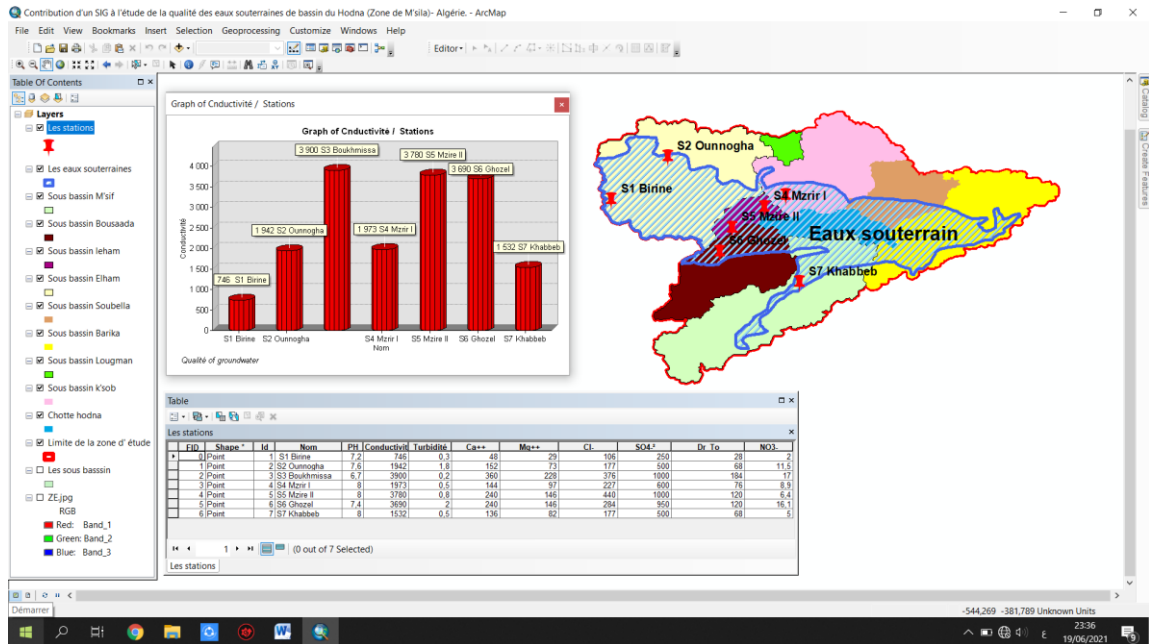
Contribution d'un SIG à l'étude de la qualité des eaux souterraines de bassin du Hodna (Zone de M'sila)- Algérie. - ArcMap

File Edit View Bookmarks Insert Selection Geoprocessing Customize Windows Help

Editor▾

Table Of Contents

Layers
Les stations
Les eaux souterraines
Sous bassin M'sif
Sous bassin Bousaada
Sous bassin leham
Sous bassin Elham
Sous bassin Soubella
Sous bassin Barika
Sous bassin Lougman
Sous bassin k'sob
Chotte hodna
Limite de la zone d' étude
Les sous basssin
ZE.jpg
RGB
Red: Band_1
Green: Band_2
Blue: Band_3

Graph of Cnductivité / Stations

Graph of Cnductivité / Stations

Conductivité

4 000
3 500
3 000
2 500
2 000
1 500
1 000
500
0

746 S1 Birine
1 942 S2 Ounnogha
3 900 S3 Boukhmissa
1 973 S4 Mzrir I
3 780 S5 Mzire II
3 690 S6 Ghozel
1 532 S7 Khabbeb

S1 Birine S2 Ounnogha S4 Mzrir I S5 Mzire II S6 Ghozel S7 Khabbeb
Nom

Qualité of groundwater

S2 Ounnogha
S1 Birine
S4 Mzrir I
S5 Mzire II
S6 Ghozel
Eaux souterrain
S7 Khabbeb

Table

Les stations

| FID | Shape * | Id | Nom | PH | Conductivit | Turbidité | Ca++ | Mg++ | Cl- | SO4.² | Dr To | NO3- |
|---|---|---|---|---|---|---|---|---|---|---|---|---|
| 0 | Point | 1 | S1 Birine | 7,2 | 746 | 0,3 | 48 | 29 | 106 | 250 | 28 | 2 |
| 1 | Point | 2 | S2 Ounnogha | 7,6 | 1942 | 1,8 | 152 | 73 | 177 | 500 | 68 | 11,5 |
| 2 | Point | 3 | S3 Boukhmissa | 6,7 | 3900 | 0,2 | 360 | 228 | 376 | 1000 | 184 | 17 |
| 3 | Point | 4 | S4 Mzrir I | 8 | 1973 | 0,5 | 144 | 97 | 227 | 600 | 76 | 8,9 |
| 4 | Point | 5 | S5 Mzire II | 8 | 3780 | 0,8 | 240 | 146 | 440 | 1000 | 120 | 6,4 |
| 5 | Point | 6 | S6 Ghozel | 7,4 | 3690 | 2 | 240 | 146 | 284 | 950 | 120 | 16,1 |
| 6 | Point | 7 | S7 Khabbeb | 8 | 1532 | 0,5 | 136 | 82 | 177 | 500 | 68 | 5 |

1 (0 out of 7 Selected)

Les stations

Catalog
Create Features

Démarrer

-544,269 -381,789 Unknown Units

23:36
19/06/2021